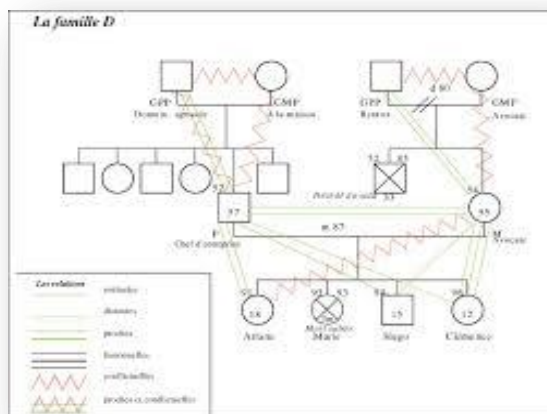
La famille D

GPP
Domain agricole

GMP
À la maison

GPP
Retraité

d. 80

GMP
Avocate

57

52 85

Décédé d'un accident 33

57

F
Chef d'entreprise

m. 87

54

55

M
Avocate

92

18

Arthur

93 83

Mort-subite

Marie

84

15

Hugo

96

12

Clémence

Les relations

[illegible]

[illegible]

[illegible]

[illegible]

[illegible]

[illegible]